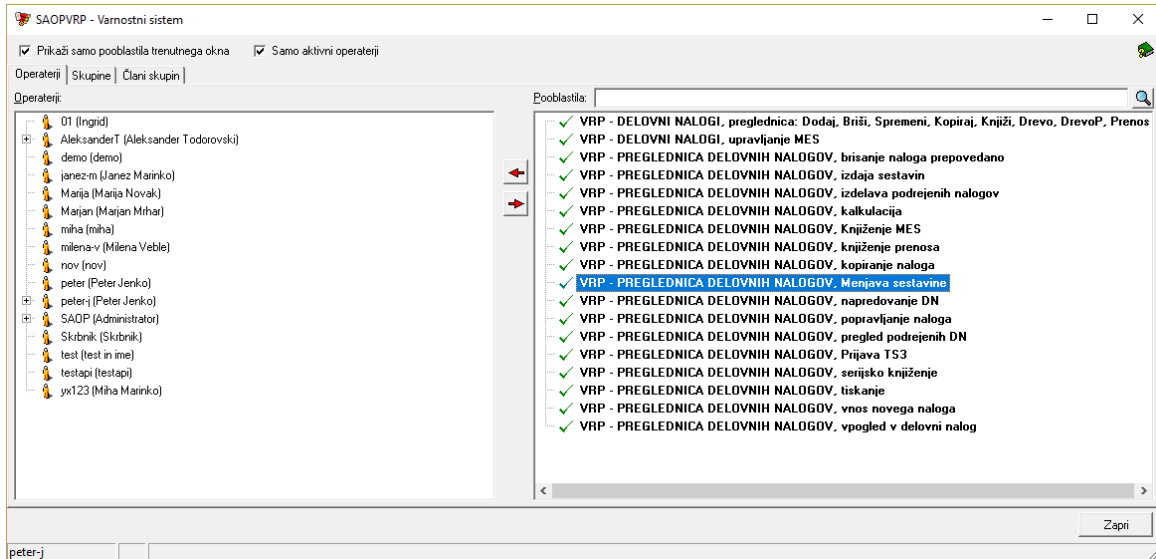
SAOPVRP - Varnostni sistem

Prikaži samo pooblastila trenutnega okna
Samo aktivni operaterji

Operaterji | Skupine | Člani skupin

Operaterji:

01 (Ingrid)
AleksanderT (Aleksander Todorovski)
demo (demo)
janez-m (Janez Marinko)
Marija (Marija Novak)
Marjan (Marjan Mrhar)
miha (miha)
milena-v (Milena Veble)
nov (nov)
peter (Peter Jenko)
peter-j (Peter Jenko)
SAOP (Administrator)
Skrbnik (Skrbnik)
test (test in ime)
testapi (testapi)
yx123 (Miha Marinko)

Pooblastila:

VRP - DELOVNI NALOGI, preglednica: Dodaj, Briši, Spremeni, Kopiraj, Knjiži, Drevo, DrevoP, Prenos
VRP - DELOVNI NALOGI, upravljanje MES
VRP - PREGLEDNICA DELOVNIH NALOGOV, brisanje naloga prepovedano
VRP - PREGLEDNICA DELOVNIH NALOGOV, izdaja sestavin
VRP - PREGLEDNICA DELOVNIH NALOGOV, izdelava podrejenih nalogov
VRP - PREGLEDNICA DELOVNIH NALOGOV, kalkulacija
VRP - PREGLEDNICA DELOVNIH NALOGOV, Knjiženje MES
VRP - PREGLEDNICA DELOVNIH NALOGOV, knjiženje prenosa
VRP - PREGLEDNICA DELOVNIH NALOGOV, kopiranje naloga
VRP - PREGLEDNICA DELOVNIH NALOGOV, Menjava sestavine
VRP - PREGLEDNICA DELOVNIH NALOGOV, napredovanje DN
VRP - PREGLEDNICA DELOVNIH NALOGOV, popravljanje naloga
VRP - PREGLEDNICA DELOVNIH NALOGOV, pregled podrejenih DN
VRP - PREGLEDNICA DELOVNIH NALOGOV, Prijava TS3
VRP - PREGLEDNICA DELOVNIH NALOGOV, serijsko knjiženje
VRP - PREGLEDNICA DELOVNIH NALOGOV, tiskanje
VRP - PREGLEDNICA DELOVNIH NALOGOV, vnos novega naloga
VRP - PREGLEDNICA DELOVNIH NALOGOV, vpogled v delovni nalog

Zapri

peter-j